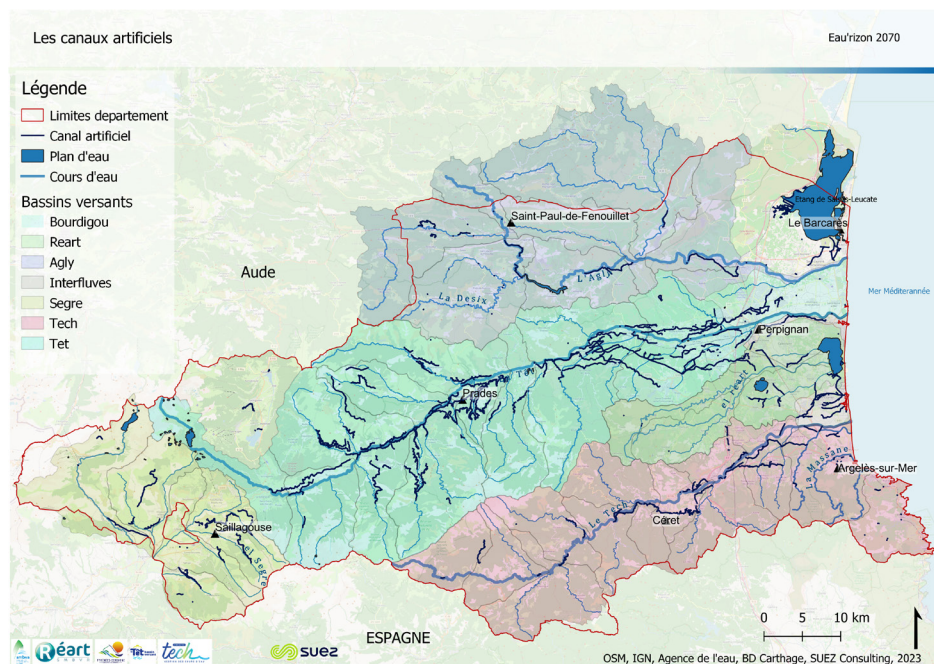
Les canaux artificiels

Eau'rizon 2070

Légende
Limites departement
Canal artificiel
Plan d'eau
Cours d'eau
Bassins versants
Bourdigou
Reart
Agly
Interfluves
Segre
Tech
Tet

Aude

Saint-Paul-de-Fenouillet

Etang de Salses-Leucate

Le Barcarès

La Desix

L'Agly

Mer Méditerannée

Perpignan

Prades

La Têt

Le Réart

Argelès-sur-Mer

La Massane

Le Tech

Ceret

Saillagouse

Le Segre

ESPAGNE

0 5 10 km

Réart

Tet

tech

SUEZ

OSM, IGN, Agence de l'eau, BD Carthage, SUEZ Consulting, 2023